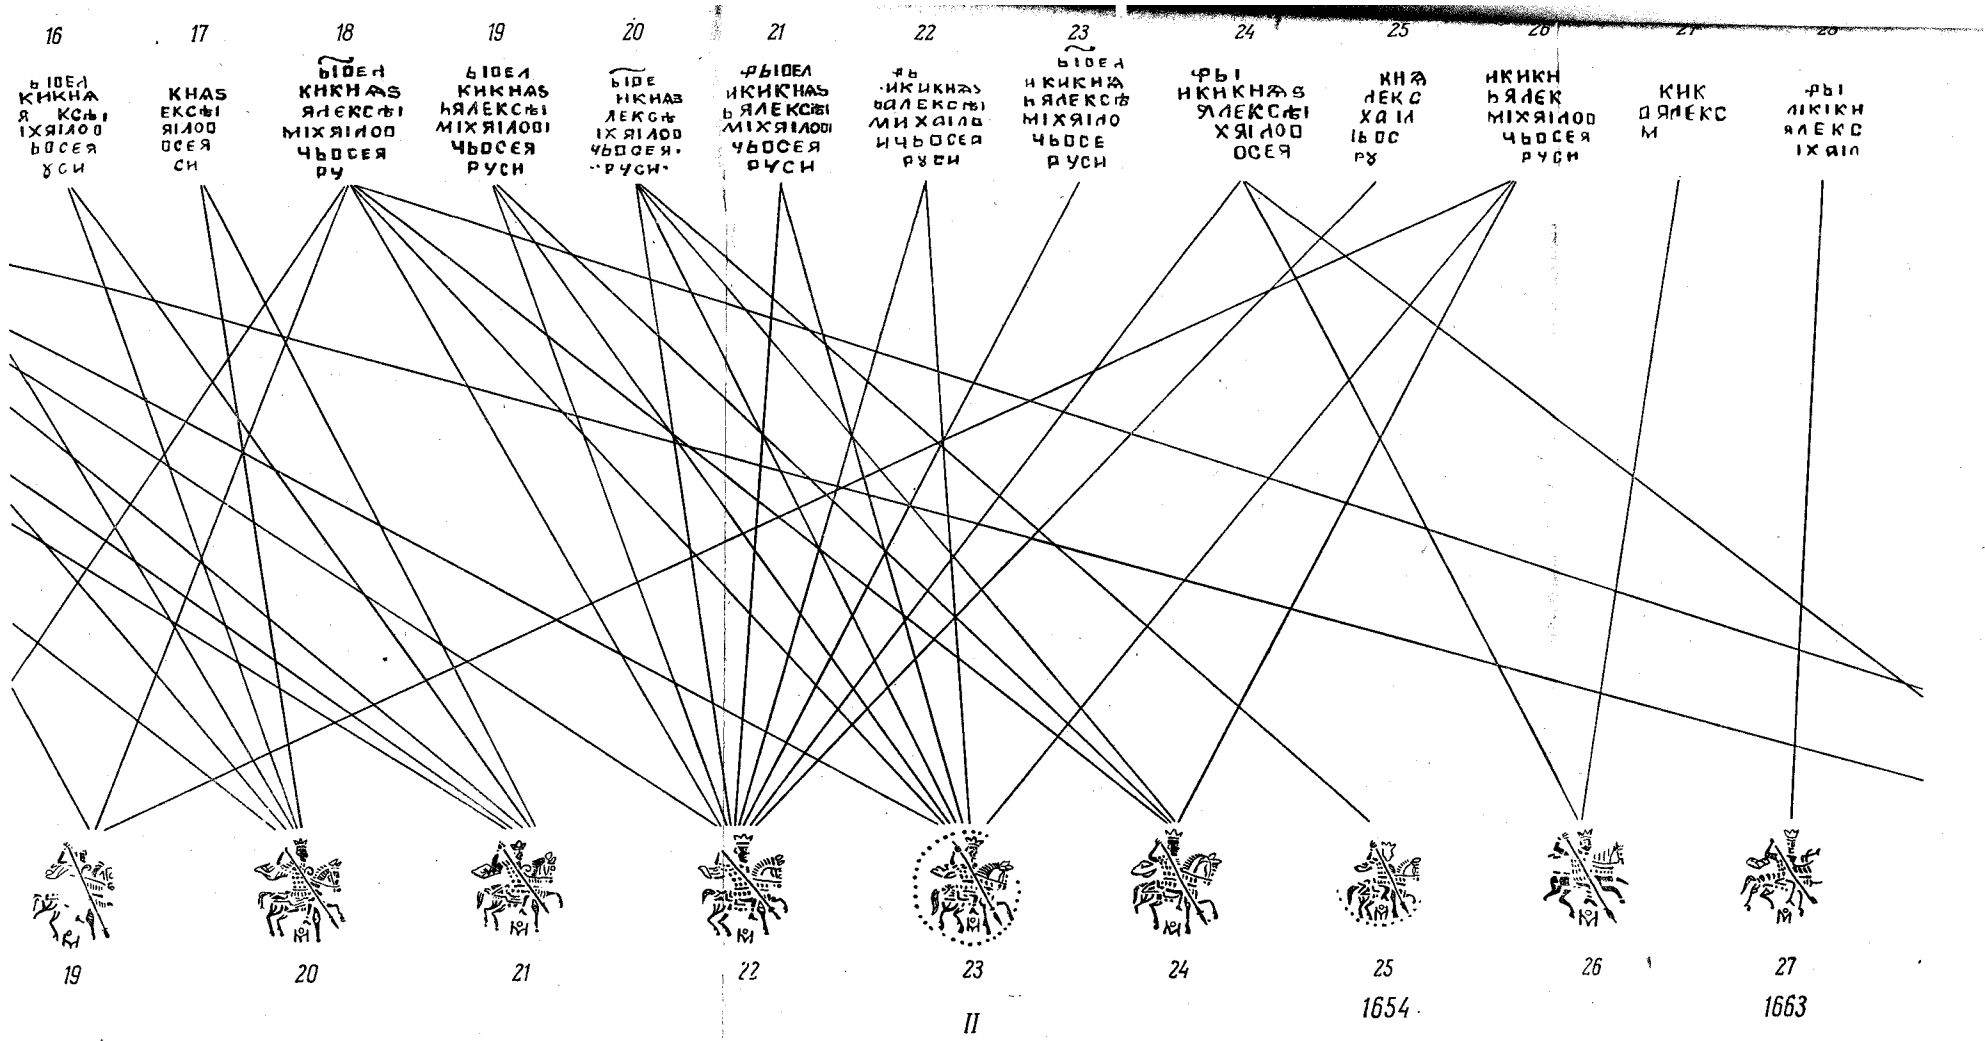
16 17 18 19 20 21 22 23 24 25 26 27 28

ЬІОЕЛ КИКНѦ Я КСѢІ ІХЯІАОО ЬОСЕЯ ȣСИ

КНАЅ ЕКСѢІ ЯІАОО ОСЕЯ СИ

ЬІОЕЛ КИКНѦЅ ЯЛЕКСѢІ МІХЯІАОО ЧЬОСЕЯ РУ

ЬІОЕЛ КИКНАЅ ЬЯЛЕКСѢІ МІХЯІАООІ ЧЬОСЕЯ РУСИ

ЬІОЕ НКНАЅ ЛЕКСѢ ІХЯІАОО ЧЬОСЕЯ· ·РУСИ·

ФЬІОЕЛ ИКИКНѦЅ ЬЯЛЕКСѢІ МІХЯІАООІ ЧЬОСЕЯ РУСИ

ФЬ ·ИКИКНѦЅ ЬЯЛЕКСѢІ МИХАІЛО ИЧЬОСЕЯ РУСИ

ЬІОЕЛ НКИКНѦ ЬЯЛЕКСѢ МІХЯІЛО ЧЬОСЕ РУСИ

ФЬІ НКИКНѦЅ ЯЛЕКСѢІ ХЯІЛОО ОСЕЯ

КНѦ ЛЕКС ХЯІЛ ІЬОС Рȣ

НКИКН ЬЯЛЕК МІХЯІАОО ЧЬОСЕЯ РУСИ

КНК ОЯЛЕКС М

ФЬІ ЛІКІКН ЯЛЕКС ІХЯІЛ

19 20 21 22 23 24 25 26 27

1654 1663

II